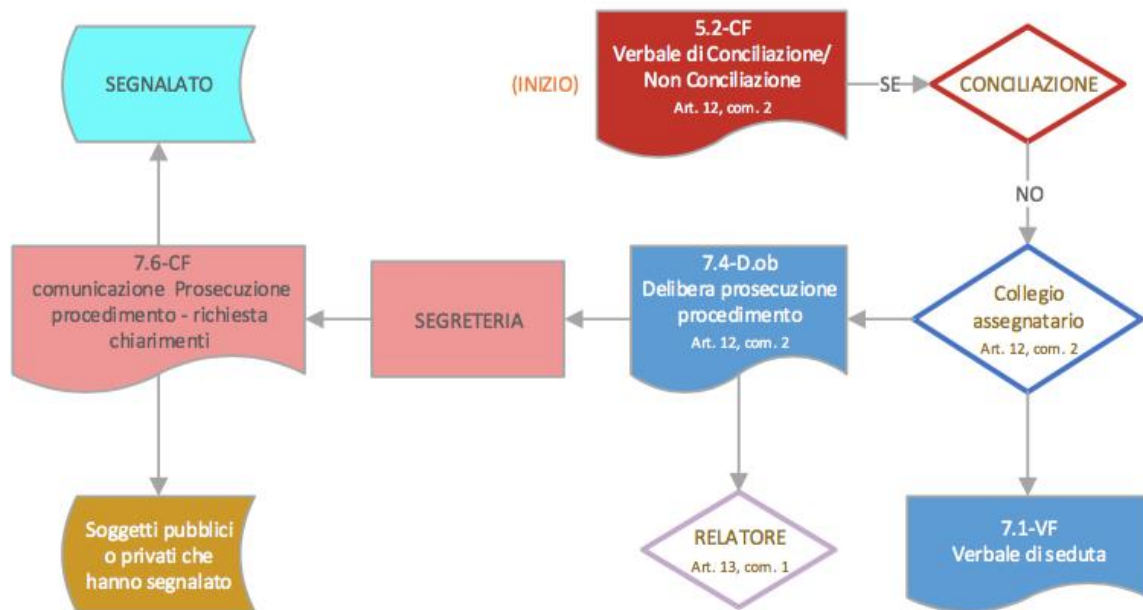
(INIZIO)

5.2-CF
Verbale di Conciliazione/ Non Conciliazione
Art. 12, com. 2

SE

CONCILIAZIONE

NO

Collegio assegnatario
Art. 12, com. 2

7.4-D.ob
Delibera prosecuzione procedimento
Art. 12, com. 2

SEGRETERIA

7.6-CF
comunicazione Prosecuzione procedimento - richiesta chiarimenti

SEGNALATO

Soggetti pubblici o privati che hanno segnalato

RELATORE
Art. 13, com. 1

7.1-VF
Verbale di seduta